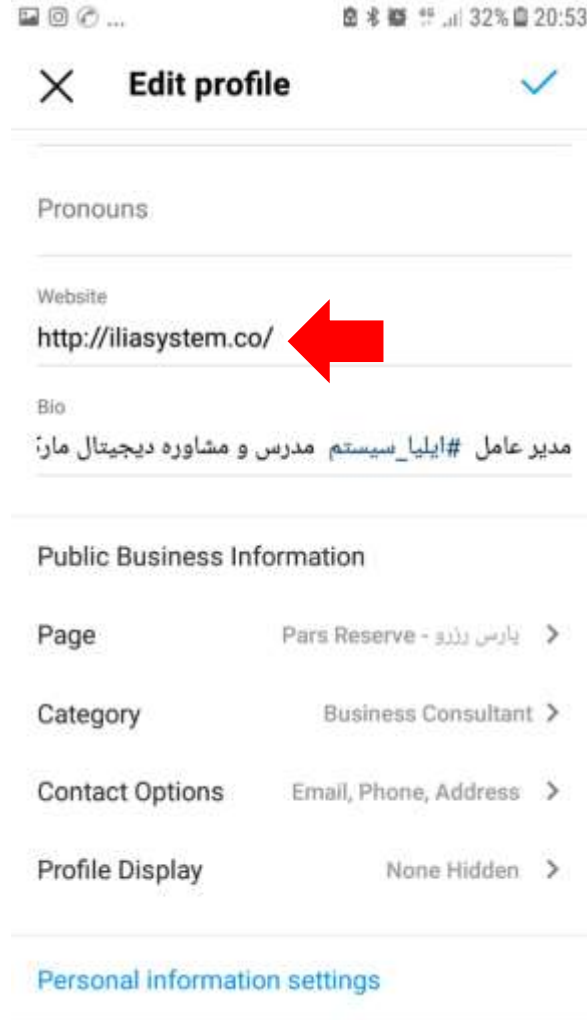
32% 20:53

Edit profile

Pronouns

Website
http://iliasystem.co/

Bio
مدیر عامل #ایلیا_سیستم مدرس و مشاوره دیجیتال مار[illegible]

Public Business Information

Page
Pars Reserve - پارس رزرو

Category
Business Consultant

Contact Options
Email, Phone, Address

Profile Display
None Hidden

Personal information settings